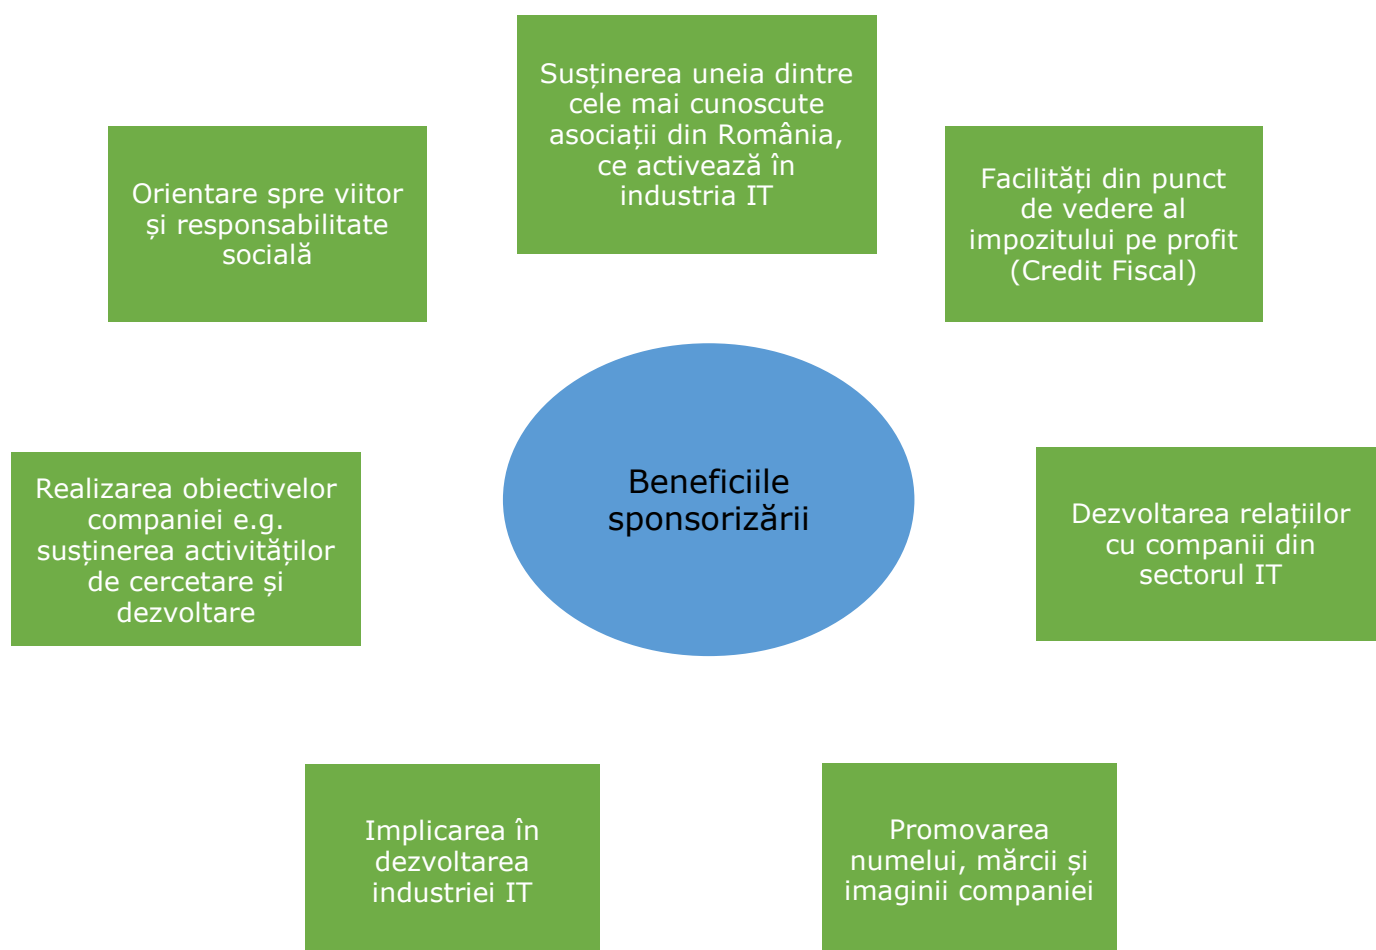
Susținerea uneia dintre cele mai cunoscute asociații din România, ce activează în industria IT

Orientare spre viitor și responsabilitate socială

Facilități din punct de vedere al impozitului pe profit (Credit Fiscal)

Beneficiile sponsorizării

Realizarea obiectivelor companiei e.g. susținerea activităților de cercetare și dezvoltare

Dezvoltarea relațiilor cu companii din sectorul IT

Implicarea în dezvoltarea industriei IT

Promovarea numelui, mărcii și imaginii companiei